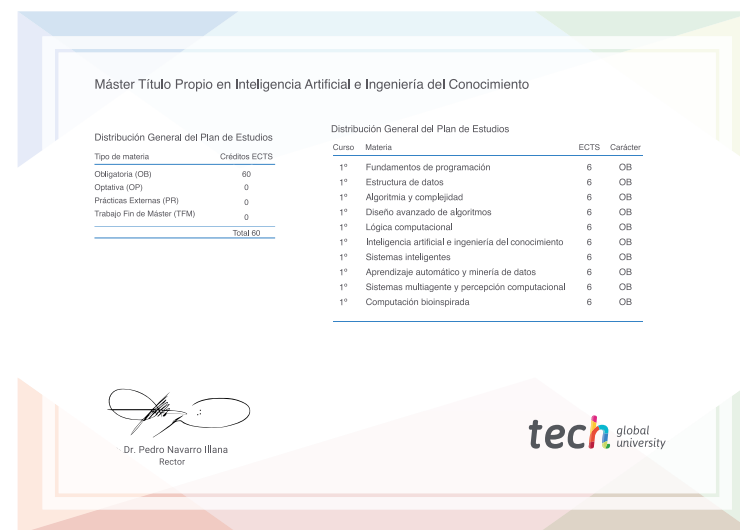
Máster Título Propio en Inteligencia Artificial e Ingeniería del Conocimiento

Distribución General del Plan de Estudios

| Tipo de materia | Créditos ECTS |
|---|---|
| Obligatoria (OB) | 60 |
| Optativa (OP) | 0 |
| Prácticas Externas (PR) | 0 |
| Trabajo Fin de Máster (TFM) | 0 |
| | Total 60 |

Distribución General del Plan de Estudios

| Curso | Materia | ECTS | Carácter |
|---|---|---|---|
| 1º | Fundamentos de programación | 6 | OB |
| 1º | Estructura de datos | 6 | OB |
| 1º | Algoritmia y complejidad | 6 | OB |
| 1º | Diseño avanzado de algoritmos | 6 | OB |
| 1º | Lógica computacional | 6 | OB |
| 1º | Inteligencia artificial e ingeniería del conocimiento | 6 | OB |
| 1º | Sistemas inteligentes | 6 | OB |
| 1º | Aprendizaje automático y minería de datos | 6 | OB |
| 1º | Sistemas multiagente y percepción computacional | 6 | OB |
| 1º | Computación bioinspirada | 6 | OB |

Dr. Pedro Navarro Illana
Rector

tech global university